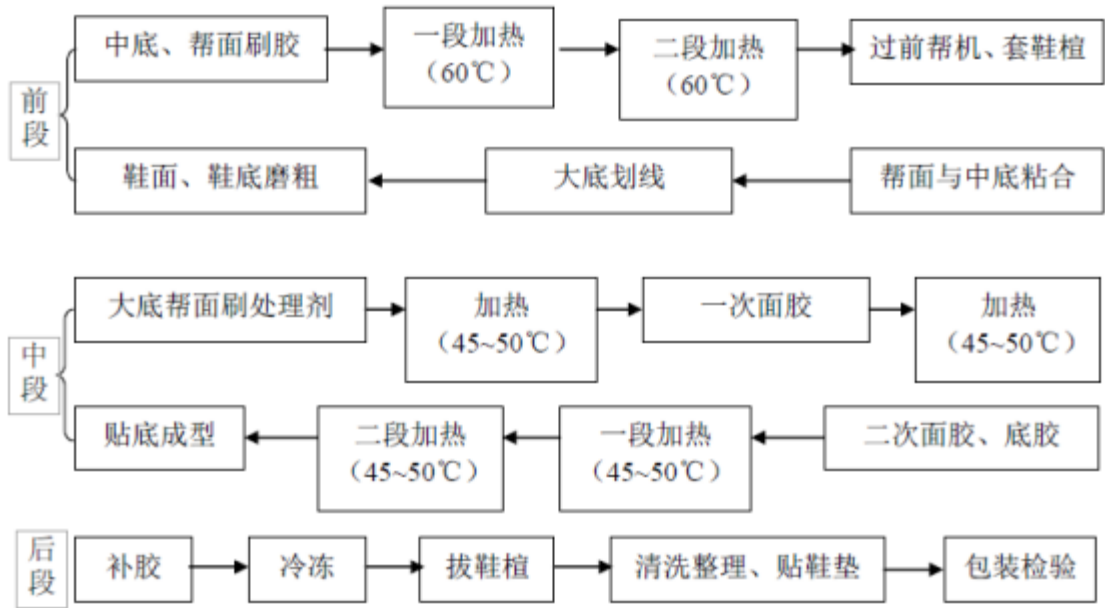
前段

中底、帮面刷胶

一段加热（60℃）

二段加热（60℃）

过前帮机、套鞋楦

帮面与中底粘合

大底划线

鞋面、鞋底磨粗

中段

大底帮面刷处理剂

加热（45~50℃）

一次面胶

加热（45~50℃）

二次面胶、底胶

一段加热（45~50℃）

二段加热（45~50℃）

贴底成型

后段

补胶

冷冻

拔鞋楦

清洗整理、贴鞋垫

包装检验